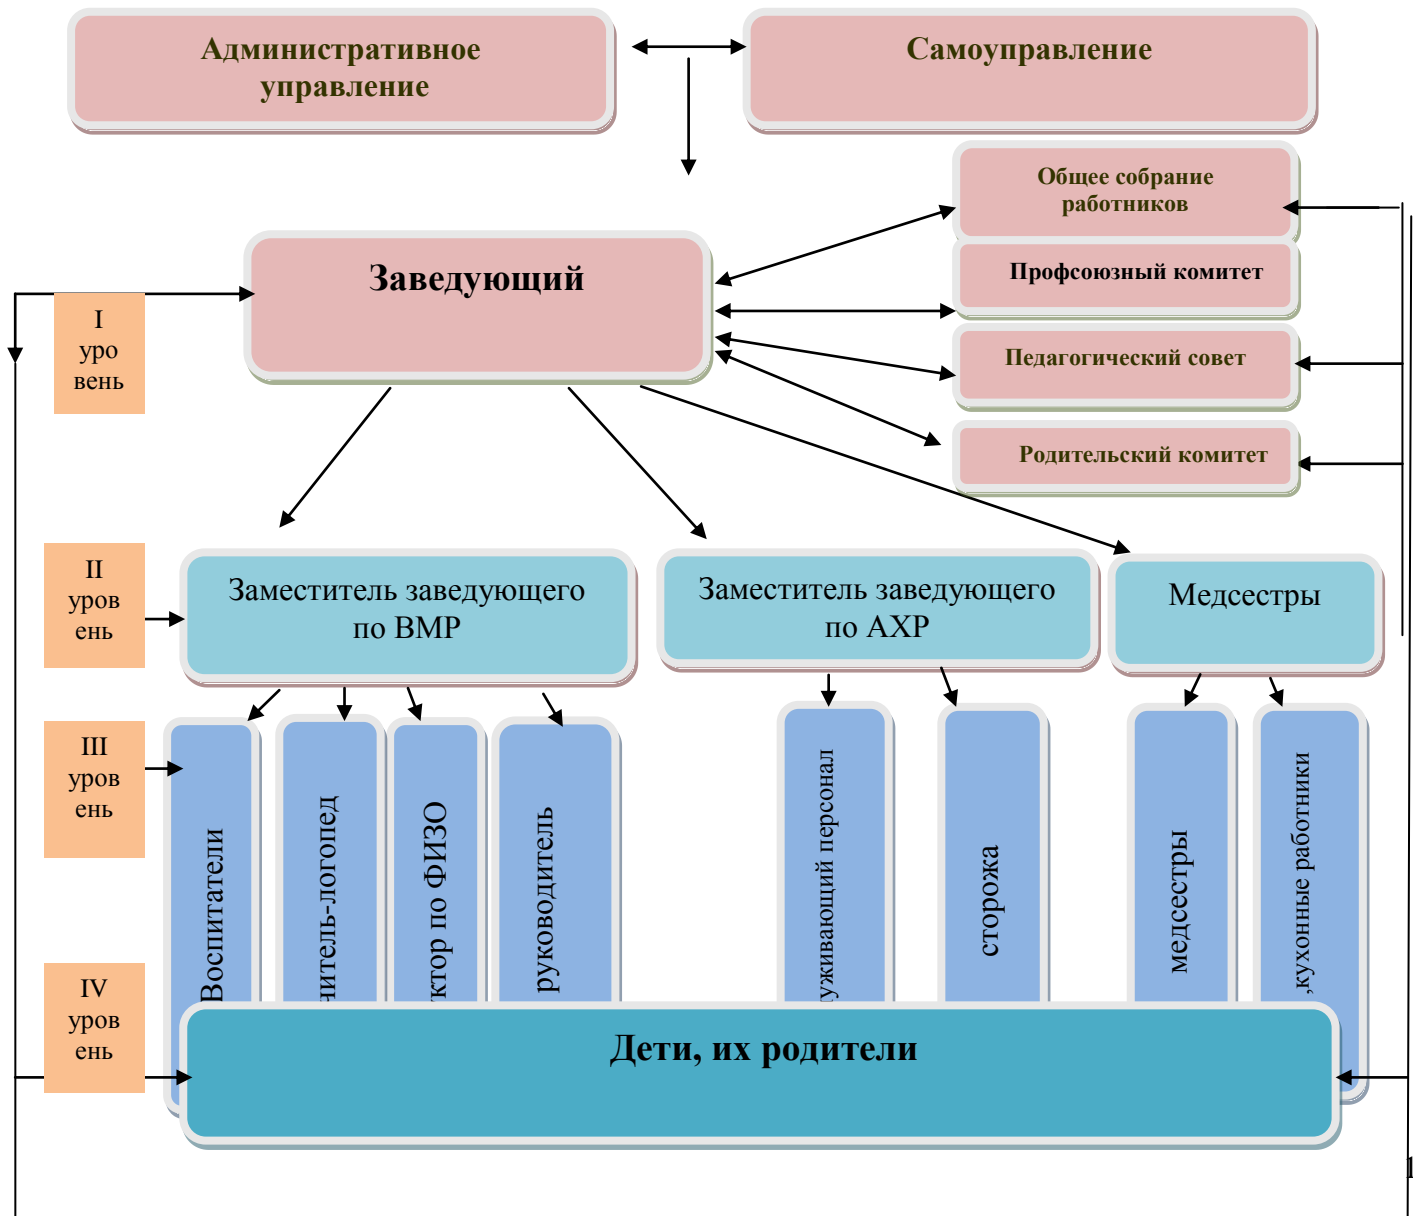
Административное управление

Самоуправление

Общее собрание работников

Профсоюзный комитет

Педагогический совет

Родительский комитет

Заведующий

I уро вень

II уров ень

Заместитель заведующего по ВМР

Заместитель заведующего по АХР

Медсестры

III уров ень

Воспитатели

читель-логопед

ктор по ФИЗО

руководитель

уживающий персонал

сторожа

медсестры

кухонные работники

IV уров ень

Дети, их родители